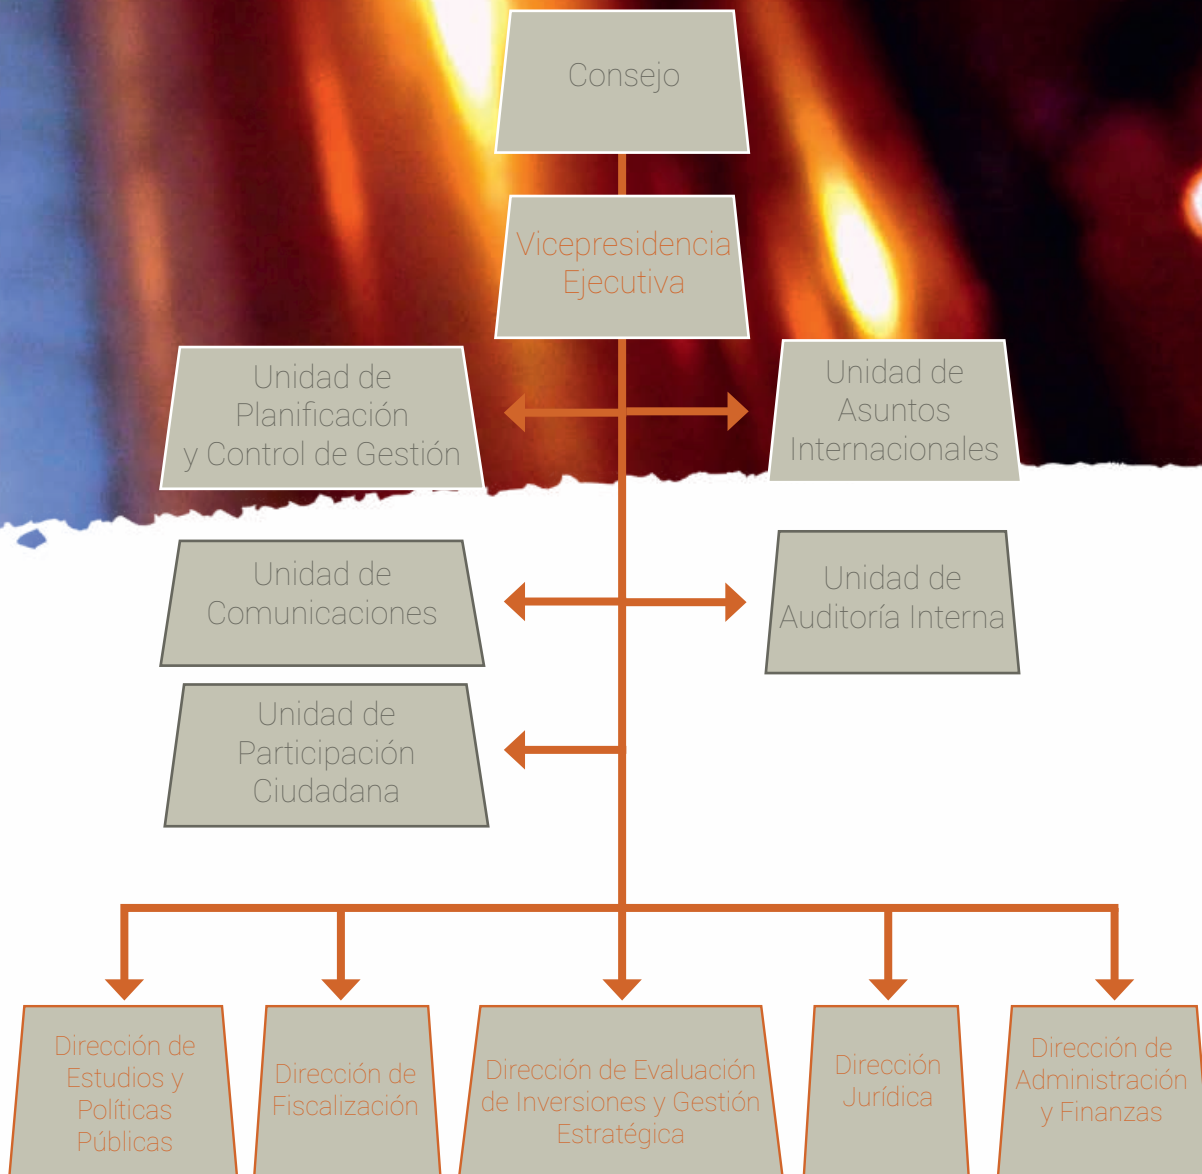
Consejo

Vicepresidencia Ejecutiva

Unidad de Planificación y Control de Gestión

Unidad de Asuntos Internacionales

Unidad de Comunicaciones

Unidad de Auditoría Interna

Unidad de Participación Ciudadana

Dirección de Estudios y Políticas Públicas

Dirección de Fiscalización

Dirección de Evaluación de Inversiones y Gestión Estratégica

Dirección Jurídica

Dirección de Administración y Finanzas